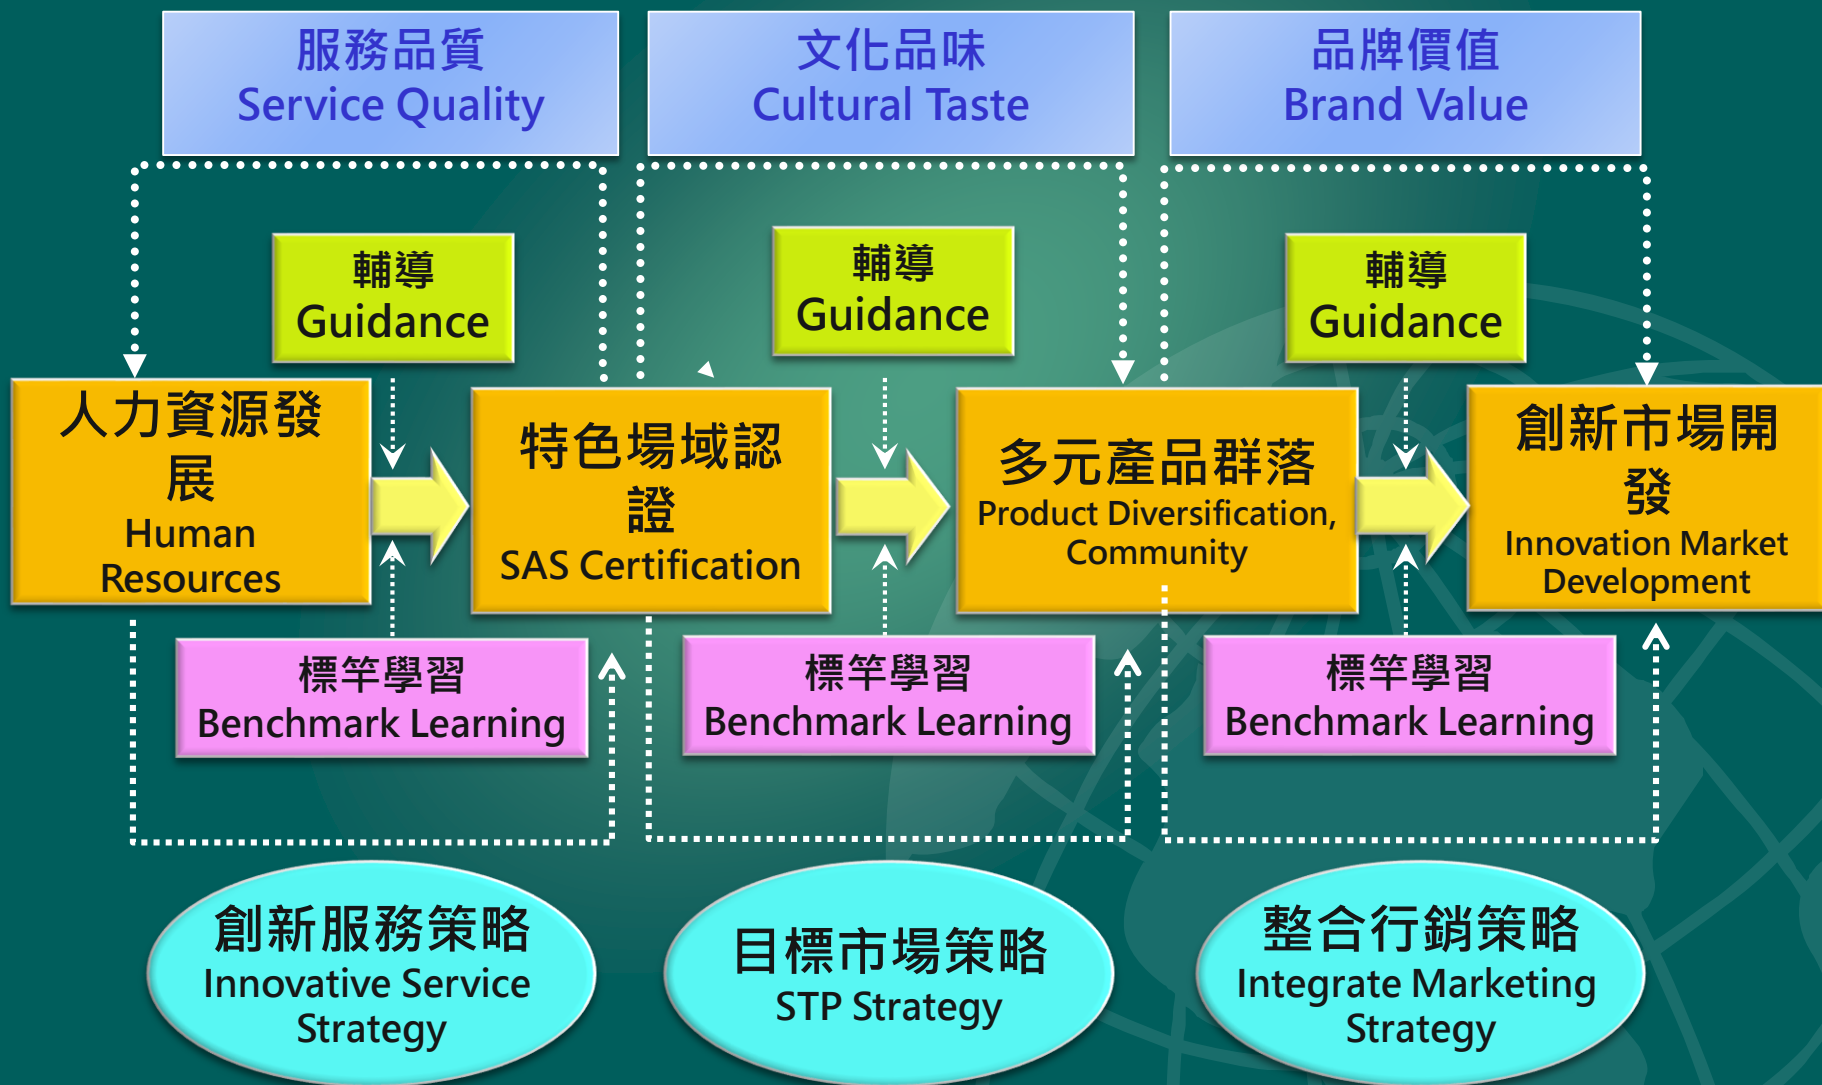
服務品質
Service Quality

文化品味
Cultural Taste

品牌價值
Brand Value

輔導
Guidance

輔導
Guidance

輔導
Guidance

人力資源發展
Human Resources

特色場域認證
SAS Certification

多元產品群落
Product Diversification, Community

創新市場開發
Innovation Market Development

標竿學習
Benchmark Learning

標竿學習
Benchmark Learning

標竿學習
Benchmark Learning

創新服務策略
Innovative Service Strategy

目標市場策略
STP Strategy

整合行銷策略
Integrate Marketing Strategy